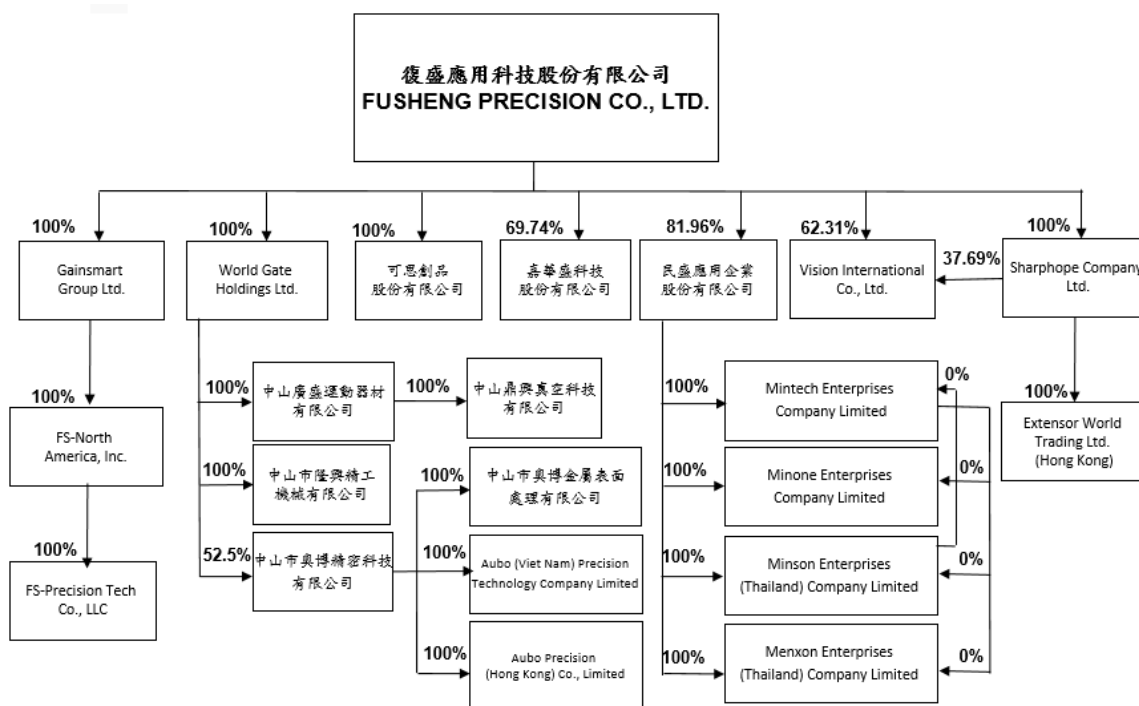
復盛應用科技股份有限公司
FUSHENG PRECISION CO., LTD.

100%
Gainsmart Group Ltd.

100%
World Gate Holdings Ltd.

100%
可思創品股份有限公司

69.74%
嘉華盛科技股份有限公司

81.96%
民盛應用企業股份有限公司

62.31%
Vision International Co., Ltd.

37.69%

100%
Sharphope Company Ltd.

100%
FS-North America, Inc.

100%
FS-Precision Tech Co., LLC

100%
中山廣盛運動器材有限公司

100%
中山鼎興真空科技有限公司

100%
中山市隆興精工機械有限公司

52.5%
中山市奧博精密科技有限公司

100%
中山市奧博金屬表面處理有限公司

100%
Aubo (Viet Nam) Precision Technology Company Limited

100%
Aubo Precision (Hong Kong) Co., Limited

100%
Mintech Enterprises Company Limited

0%

100%
Minone Enterprises Company Limited

0%

100%
Minson Enterprises (Thailand) Company Limited

0%

100%
Menxon Enterprises (Thailand) Company Limited

0%

100%
Extensor World Trading Ltd. (Hong Kong)